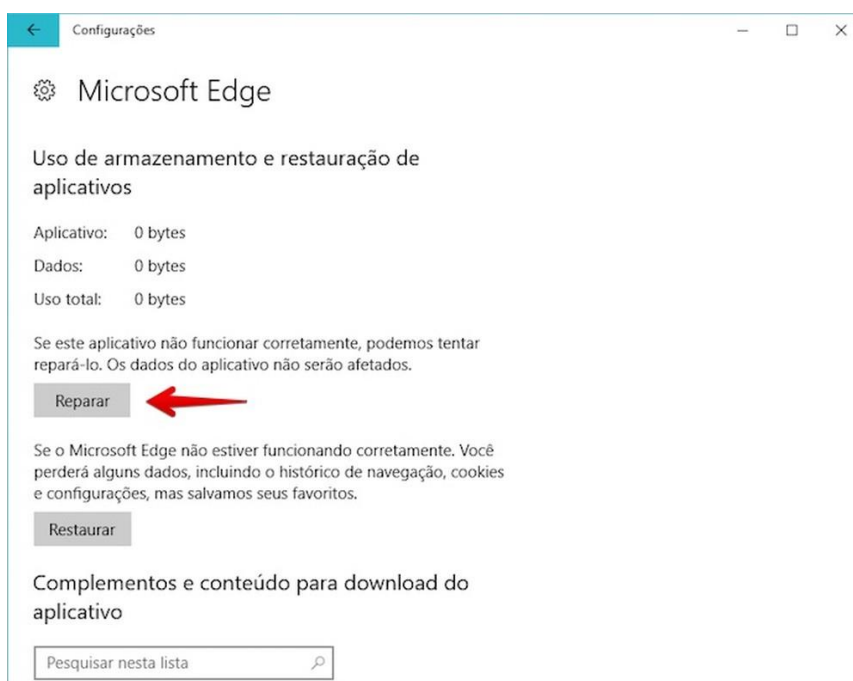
Configurações

Microsoft Edge

Uso de armazenamento e restauração de aplicativos

Aplicativo: 0 bytes

Dados: 0 bytes

Uso total: 0 bytes

Se este aplicativo não funcionar corretamente, podemos tentar repará-lo. Os dados do aplicativo não serão afetados.

Reparar

Se o Microsoft Edge não estiver funcionando corretamente. Você perderá alguns dados, incluindo o histórico de navegação, cookies e configurações, mas salvamos seus favoritos.

Restaurar

Complementos e conteúdo para download do aplicativo

Pesquisar nesta lista